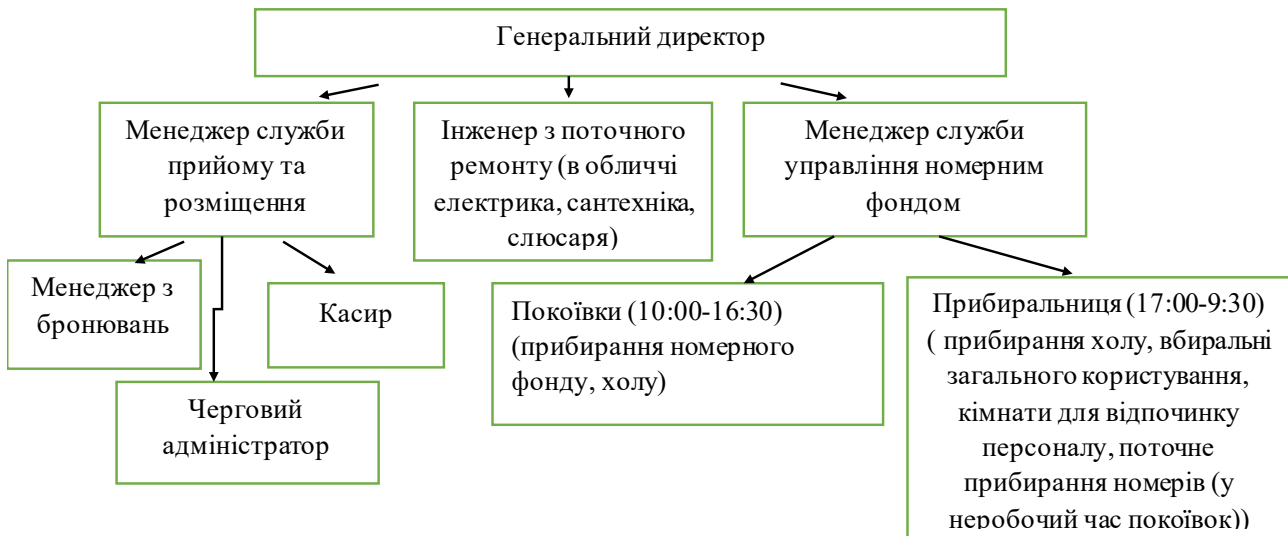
Генеральний директор

Менеджер служби прийому та розміщення

Інженер з поточного ремонту (в обличчі електрика, сантехніка, слюсаря)

Менеджер служби управління номерним фондом

Менеджер з бронювань

Касир

Черговий адміністратор

Покоївки (10:00-16:30) (прибирання номерного фонду, холу)

Прибиральниця (17:00-9:30) ( прибирання холу, вбиральні загального користування, кімнати для відпочинку персоналу, поточне прибирання номерів (у неробочий час покоївок))